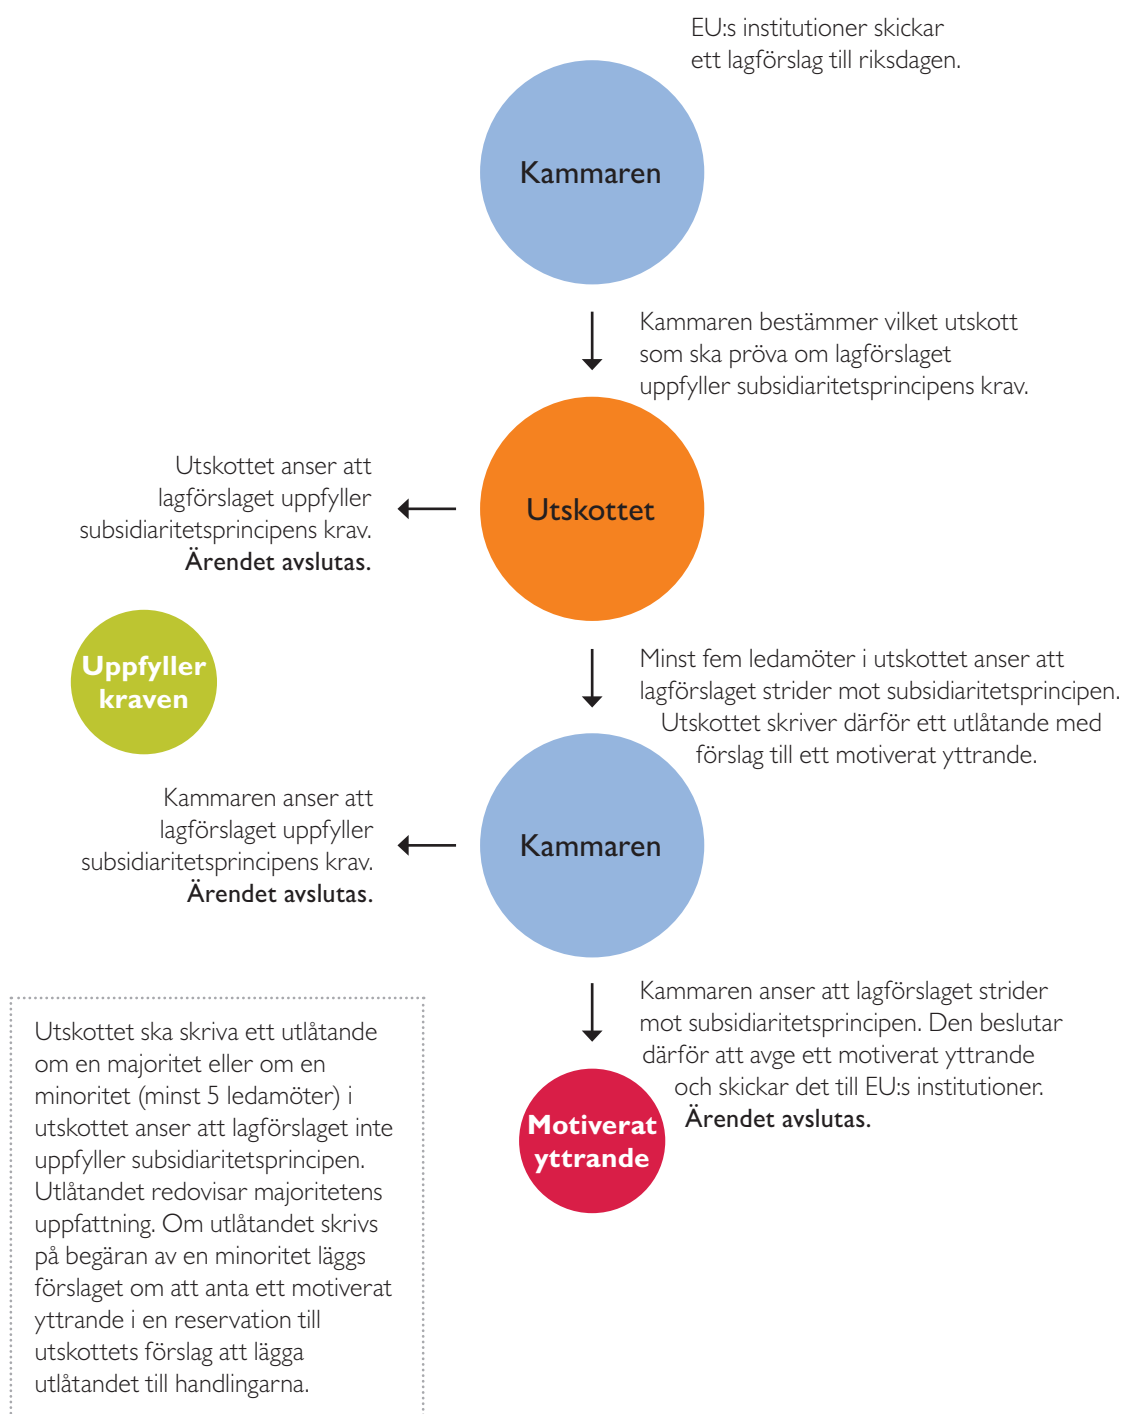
EU:s institutioner skickar ett lagförslag till riksdagen.

Kammaren

Kammaren bestämmer vilket utskott som ska pröva om lagförslaget uppfyller subsidiaritetsprincipens krav.

Utskottet anser att lagförslaget uppfyller subsidiaritetsprincipens krav. **Ärendet avslutas.**

Utskottet

Uppfyller kraven

Minst fem ledamöter i utskottet anser att lagförslaget strider mot subsidiaritetsprincipen. Utskottet skriver därför ett utlåtande med förslag till ett motiverat yttrande.

Kammaren anser att lagförslaget uppfyller subsidiaritetsprincipens krav. **Ärendet avslutas.**

Kammaren

Kammaren anser att lagförslaget strider mot subsidiaritetsprincipen. Den beslutar därför att avge ett motiverat yttrande och skickar det till EU:s institutioner. **Ärendet avslutas.**

Motiverat yttrande

Utskottet ska skriva ett utlåtande om en majoritet eller om en minoritet (minst 5 ledamöter) i utskottet anser att lagförslaget inte uppfyller subsidiaritetsprincipen. Utlåtandet redovisar majoritetens uppfattning. Om utlåtandet skrivs på begäran av en minoritet läggs förslaget om att anta ett motiverat yttrande i en reservation till utskottets förslag att lägga utlåtandet till handlingarna.